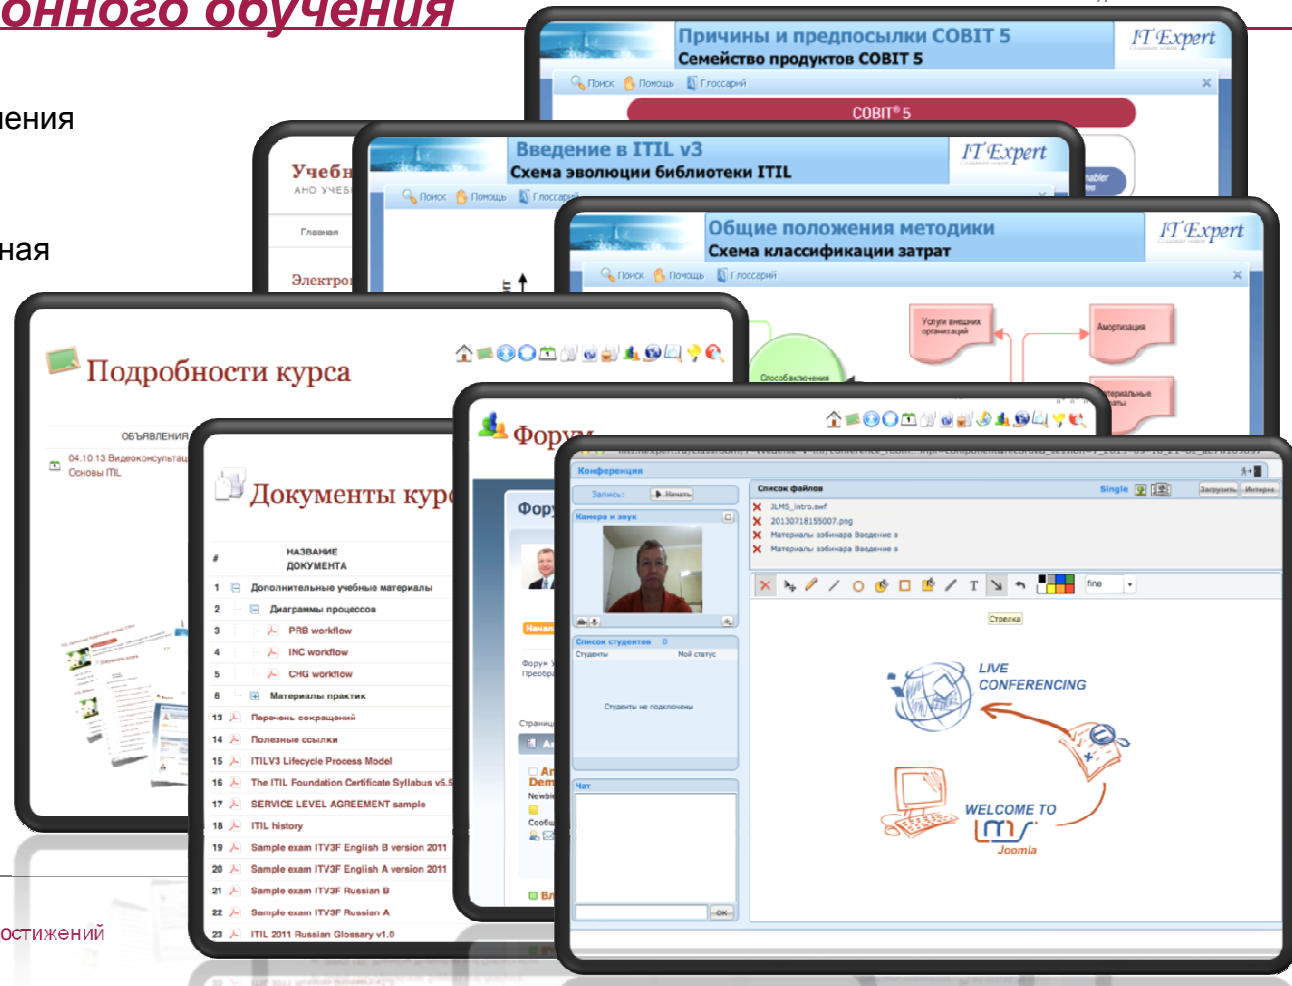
онного обучения

ения

ная

остижений

Причины и предпосылки COBIT 5
Семейство продуктов COBIT 5
IT Expert
Поиск Помощь Глоссарий
COBIT® 5

Учеб
АНО УЧЕБ
Главная
Электро

Введение в ITIL v3
Схема эволюции библиотеки ITIL
IT Expert
Поиск Помощь Глоссарий

Общие положения методики
Схема классификации затрат
IT Expert
Поиск Помощь Глоссарий
Услуги внешних организаций
Амортизация
Способ включения

Подробности курса
ОБЪЯВЛЕНИЯ
04.10.13 Видеоконсультац
Основы ITIL

Форум
Фору

Документы кур

| # | НАЗВАНИЕ ДОКУМЕНТА |
|---|---|
| 1 | Дополнительные учебные материалы |
| 2 | Диаграммы процессов |
| 3 | PRB workflow |
| 4 | INC workflow |
| 5 | CHG workflow |
| 6 | Материалы практик |
| 13 | Перечень сокращений |
| 14 | Полезные ссылки |
| 15 | ITILV3 Lifecycle Process Model |
| 16 | The ITIL Foundation Certificate Syllabus v5. |
| 17 | SERVICE LEVEL AGREEMENT sample |
| 18 | ITIL history |
| 19 | Sample exam ITV3F English B version 2011 |
| 20 | Sample exam ITV3F English A version 2011 |
| 21 | Sample exam ITV3F Russian B |
| 22 | Sample exam ITV3F Russian A |
| 23 | ITIL 2011 Russian Glossary v1.0 |

Конференция
Запись: Начать
Камера и звук
Список студентов 0
Студенты Мой статус
Студенты не подключены
Чат
OK
Список файлов
Single
Загрузить Интерн.
3LMS_intro.swf
20130718155007.png
Материалы вебинара Введение в
Материалы вебинара Введение в
fine
Стрелка
LIVE CONFERENCING
WELCOME TO
Joomla